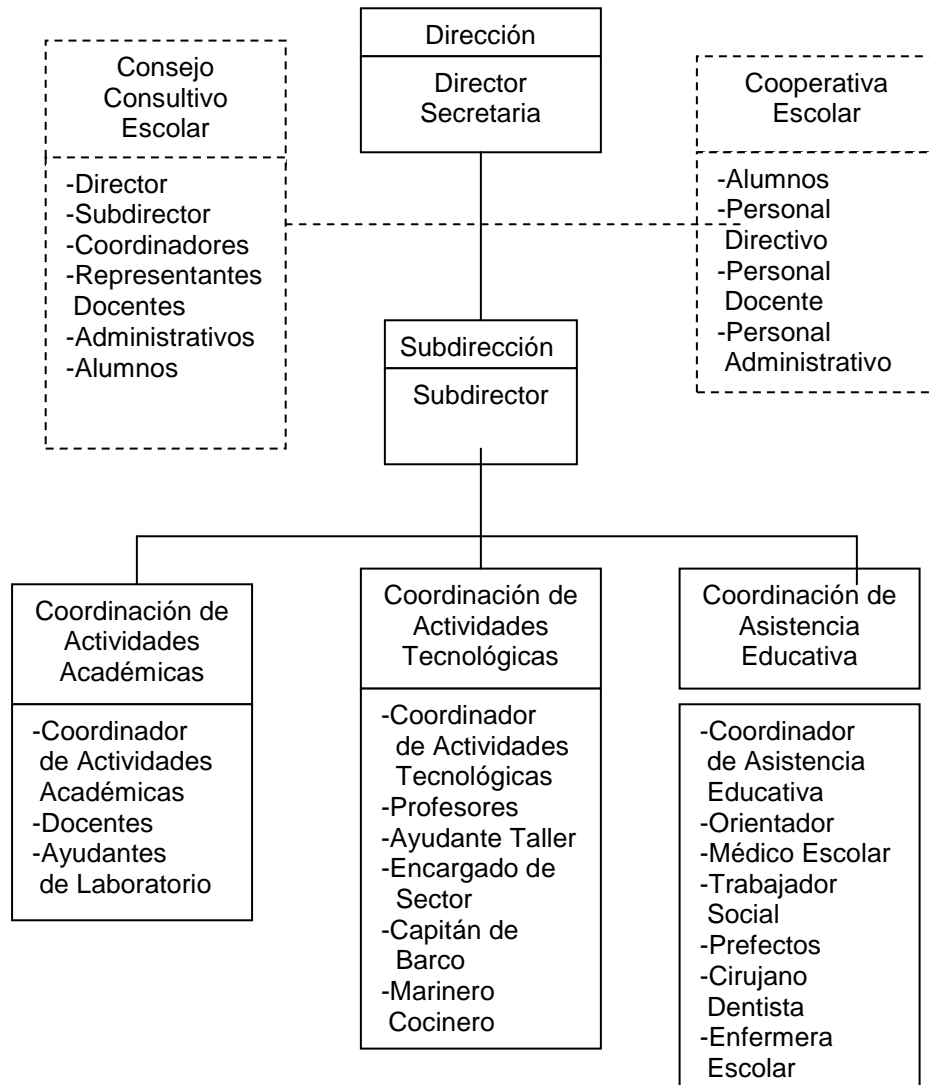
Dirección

Director
Secretaria

Consejo Consultivo Escolar

-Director
-Subdirector
-Coordinadores
-Representantes Docentes
-Administrativos
-Alumnos

Cooperativa Escolar

-Alumnos
-Personal Directivo
-Personal Docente
-Personal Administrativo

Subdirección

Subdirector

Coordinación de Actividades Académicas

-Coordinador de Actividades Académicas
-Docentes
-Ayudantes de Laboratorio

Coordinación de Actividades Tecnológicas

-Coordinador de Actividades Tecnológicas
-Profesores
-Ayudante Taller
-Encargado de Sector
-Capitán de Barco
-Marinero Cocinero

Coordinación de Asistencia Educativa

-Coordinador de Asistencia Educativa
-Orientador
-Médico Escolar
-Trabajador Social
-Prefectos
-Cirujano Dentista
-Enfermera Escolar